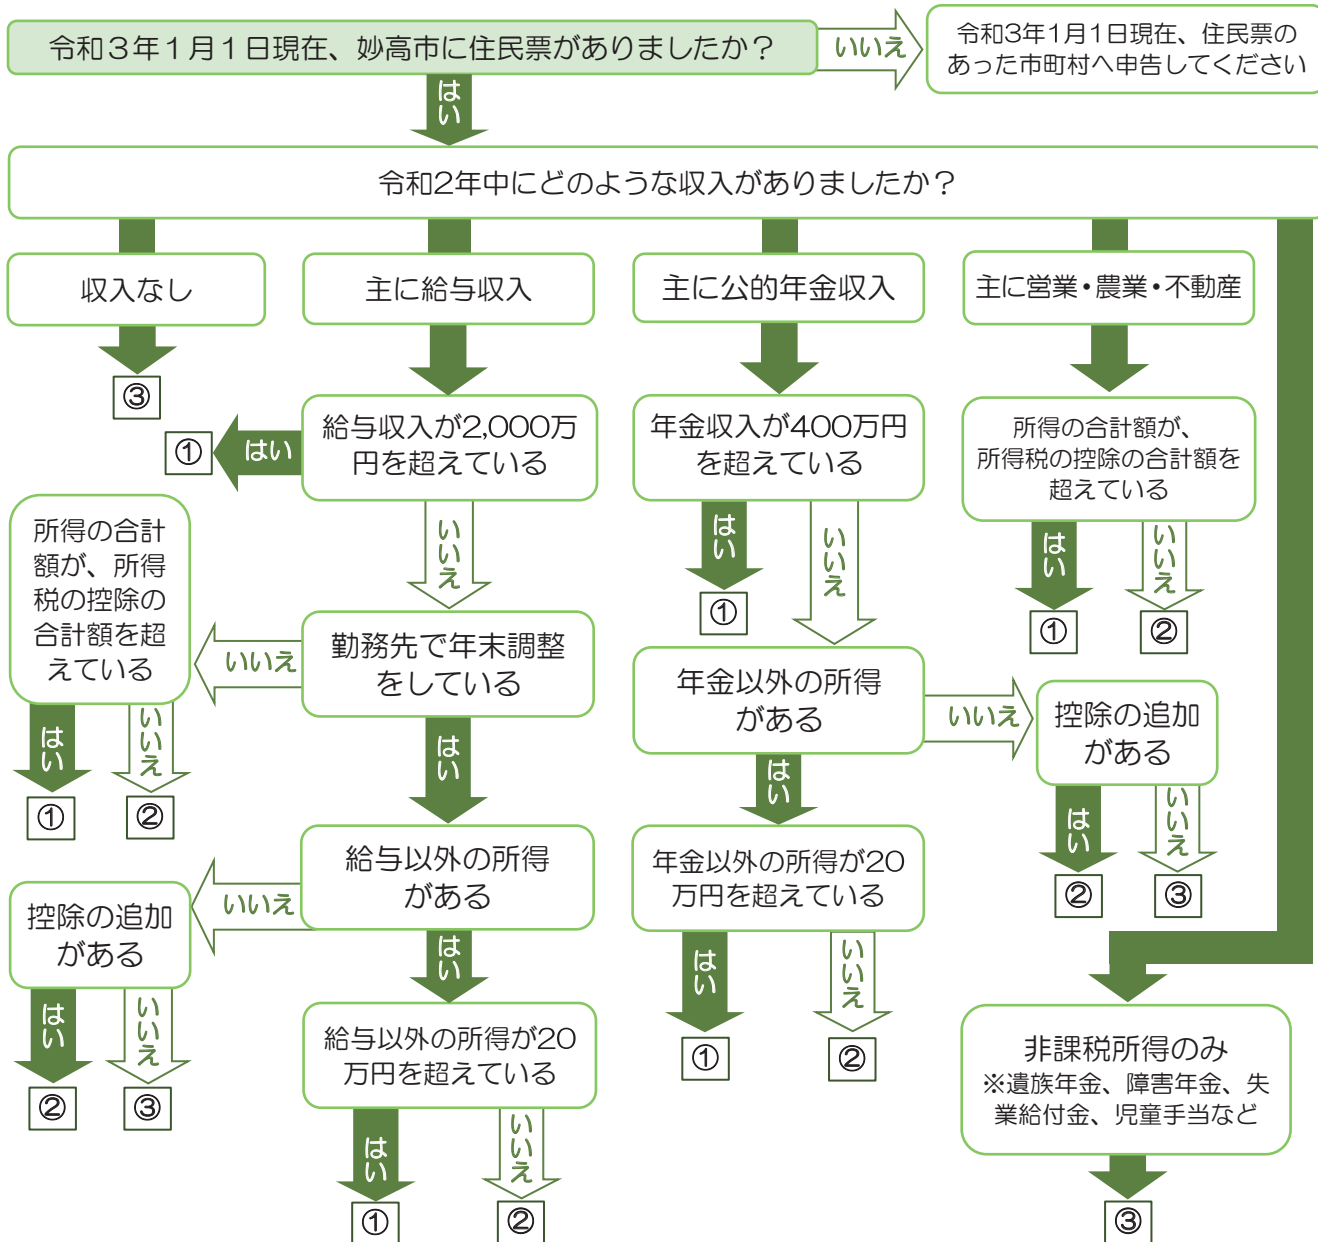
令和３年１月１日現在、妙高市に住民票がありましたか？

いいえ

令和3年1月1日現在、住民票のあった市町村へ申告してください

はい

令和2年中にどのような収入がありましたか？

収入なし

③

主に給与収入

給与収入が2,000万円を超えている

はい

①

いいえ

勤務先で年末調整をしている

いいえ

所得の合計額が、所得税の控除の合計額を超えている

はい

①

いいえ

②

はい

給与以外の所得がある

いいえ

控除の追加がある

はい

②

いいえ

③

はい

給与以外の所得が20万円を超えている

はい

①

いいえ

②

主に公的年金収入

年金収入が400万円を超えている

はい

①

いいえ

年金以外の所得がある

いいえ

控除の追加がある

はい

②

いいえ

③

はい

年金以外の所得が20万円を超えている

はい

①

いいえ

②

主に営業・農業・不動産

所得の合計額が、所得税の控除の合計額を超えている

はい

①

いいえ

②

非課税所得のみ
※遺族年金、障害年金、失業給付金、児童手当など

③